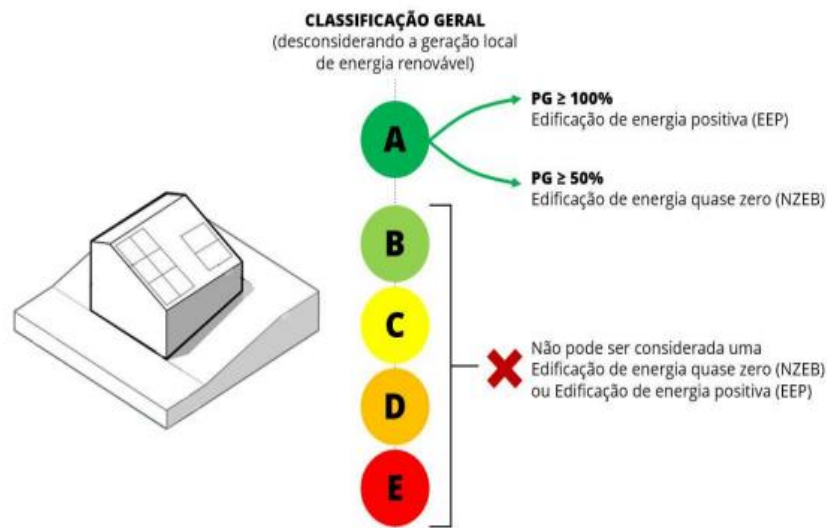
CLASSIFICAÇÃO GERAL
(desconsiderando a geração local de energia renovável)

A

PG $\geq$ 100%
Edificação de energia positiva (EEP)

PG $\geq$ 50%
Edificação de energia quase zero (NZEB)

B

C

D

E

Não pode ser considerada uma Edificação de energia quase zero (NZEB) ou Edificação de energia positiva (EEP)